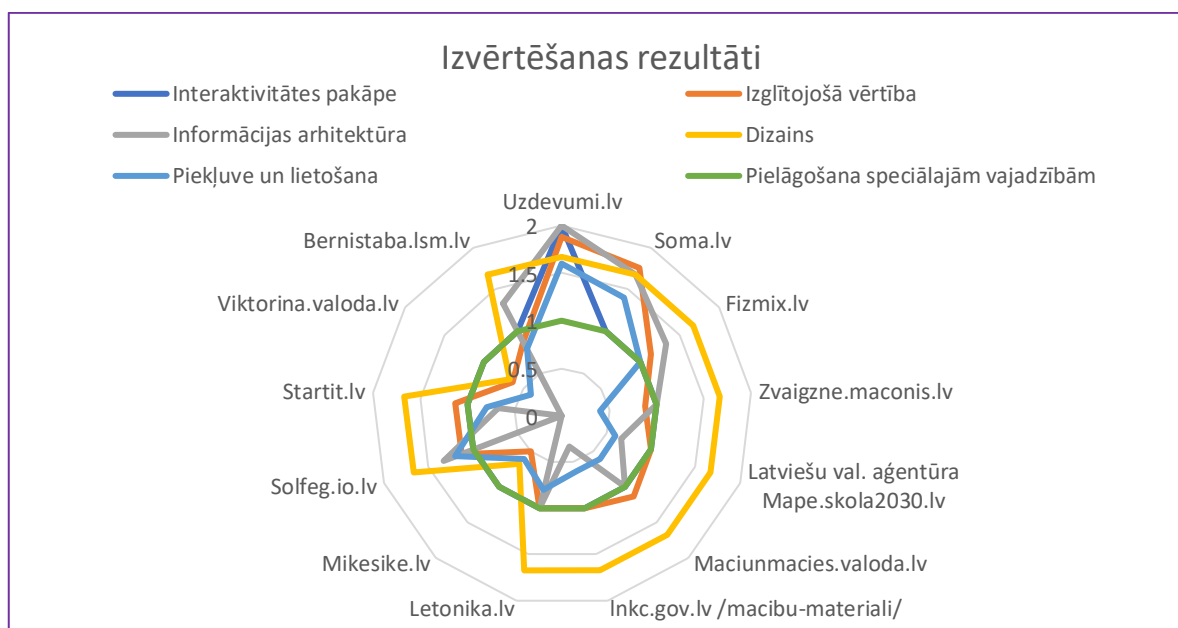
Izvērtēšanas rezultāti

Interaktivitātes pakāpe
Izglītojošā vērtība
Informācijas arhitektūra
Dizains
Piekļuve un lietošana
Pielāgošana speciālajām vajadzībām

Uzdevumi.lv
Soma.lv
Fizmix.lv
Zvaigzne.maconis.lv
Latviešu val. aģentūra Mape.skola2030.lv
Maciunmacies.valoda.lv
lnkc.gov.lv /macibu-materiali/
Letonika.lv
Mikesike.lv
Solfeg.io.lv
Startit.lv
Viktorina.valoda.lv
Bernistaba.lsm.lv

2
1.5
1
0.5
0